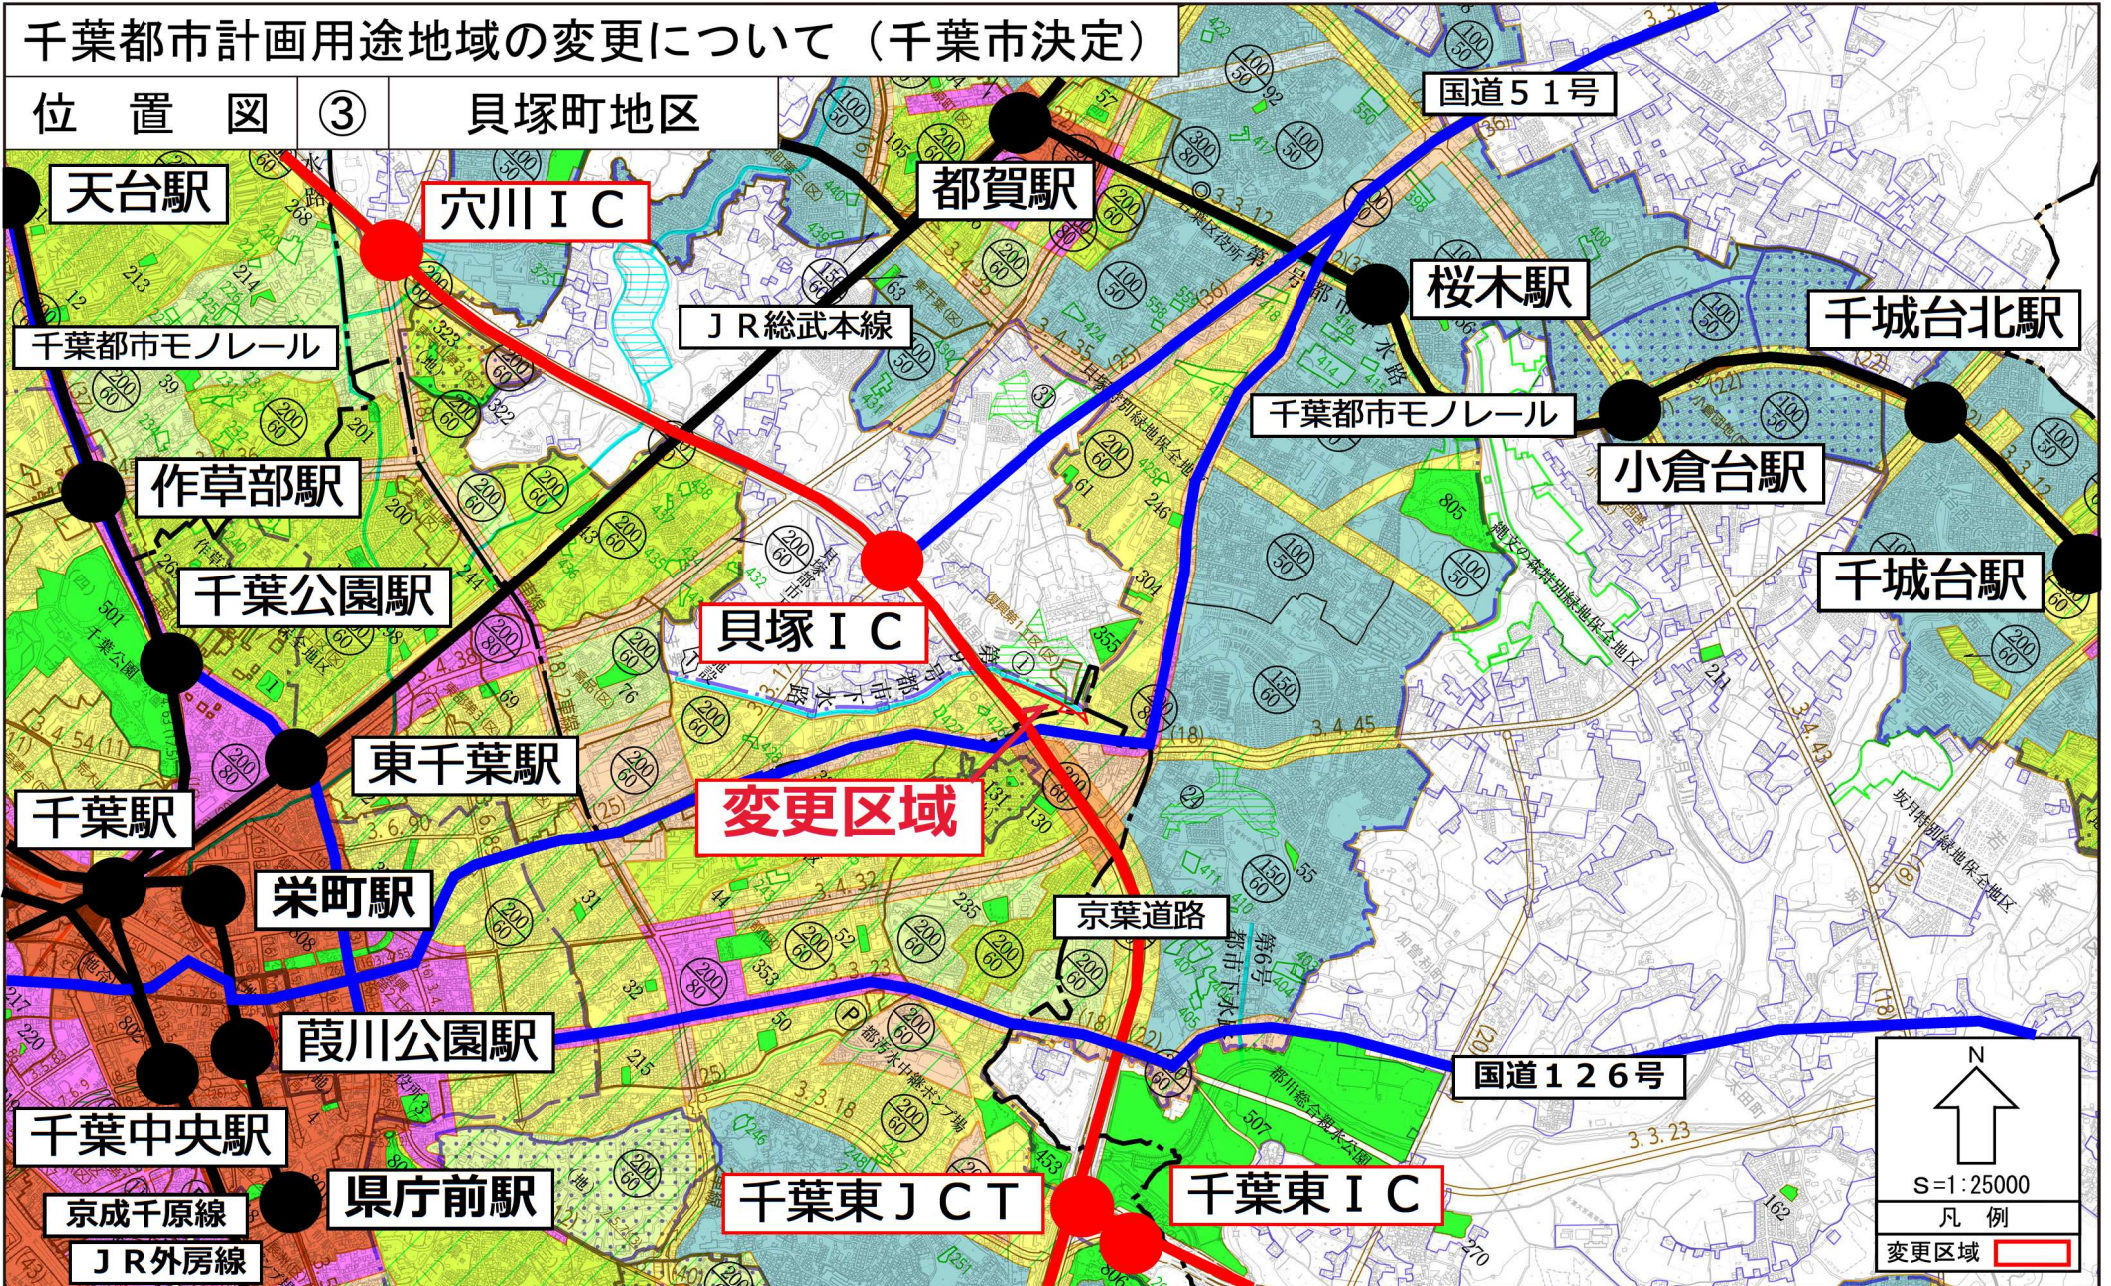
千葉都市計画用途地域の変更について（千葉市決定）

位　置　図　③　貝塚町地区

天台駅

穴川ＩＣ

都賀駅

国道５１号

桜木駅

千城台北駅

ＪＲ総武本線

千葉都市モノレール

千葉都市モノレール

小倉台駅

作草部駅

千城台駅

千葉公園駅

貝塚ＩＣ

東千葉駅

千葉駅

変更区域

栄町駅

京葉道路

葭川公園駅

国道１２６号

千葉中央駅

県庁前駅

千葉東ＪＣＴ

千葉東ＩＣ

京成千原線

ＪＲ外房線

N

S=1:25000

凡　例

変更区域